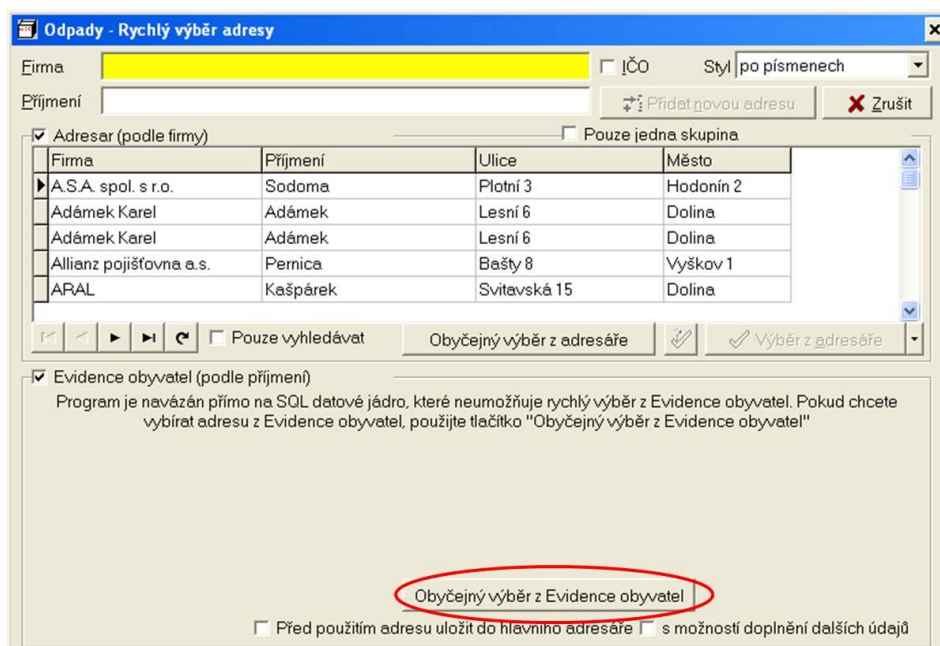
Odpady - Rychlý výběr adresy

Firma

IČO

Styl po písmenech

Příjmení

Přidat novou adresu

Zrušit

Adresar (podle firmy)

Pouze jedna skupina

| Firma | Příjmení | Ulice | Město |
|---|---|---|---|
| A.S.A. spol. s r.o. | Sodoma | Plotní 3 | Hodonín 2 |
| Adámek Karel | Adámek | Lesní 6 | Dolina |
| Adámek Karel | Adámek | Lesní 6 | Dolina |
| Allianz pojišťovna a.s. | Pernica | Bašty 8 | Vyškov 1 |
| ARAL | Kašpárek | Svitavská 15 | Dolina |

Pouze vyhledávat

Obyčejný výběr z adresáře

Výběr z adresáře

Evidence obyvatel (podle příjmení)

Program je navázán přímo na SQL datové jádro, které neumožňuje rychlý výběr z Evidence obyvatel. Pokud chcete vybírat adresu z Evidence obyvatel, použijte tlačítko "Obyčejný výběr z Evidence obyvatel"

Obyčejný výběr z Evidence obyvatel

Před použitím adresu uložit do hlavního adresáře

s možností doplnění dalších údajů